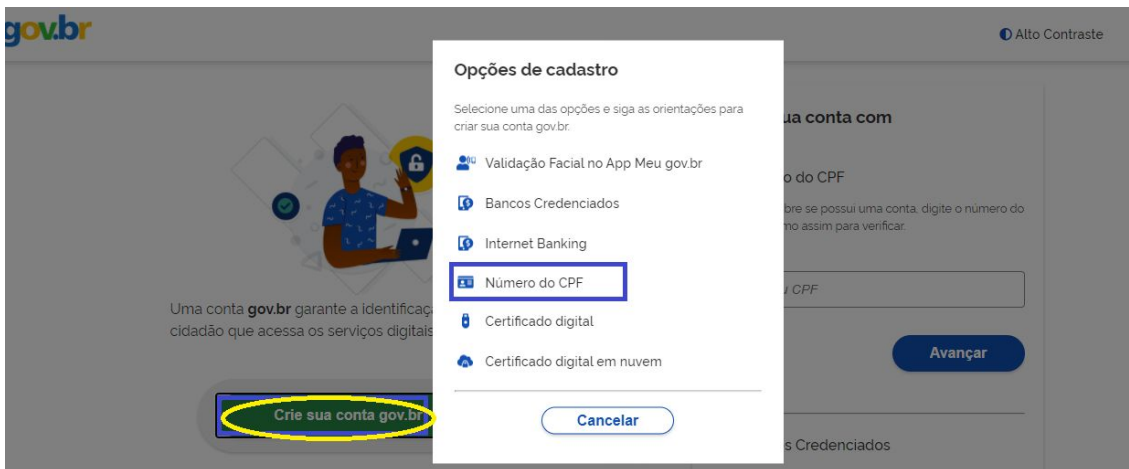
gov.br

Alto Contraste

Opções de cadastro

Selecione uma das opções e siga as orientações para criar sua conta gov.br.

Validação Facial no App Meu gov.br

Bancos Credenciados

Internet Banking

Número do CPF

Certificado digital

Certificado digital em nuvem

Cancelar

ua conta com

o do CPF

bre se possui uma conta, digite o número do mo assim para verificar.

u CPF

Avançar

s Credenciados

Uma conta **gov.br** garante a identificaç cidadão que acessa os serviços digitais

Crie sua conta gov.br